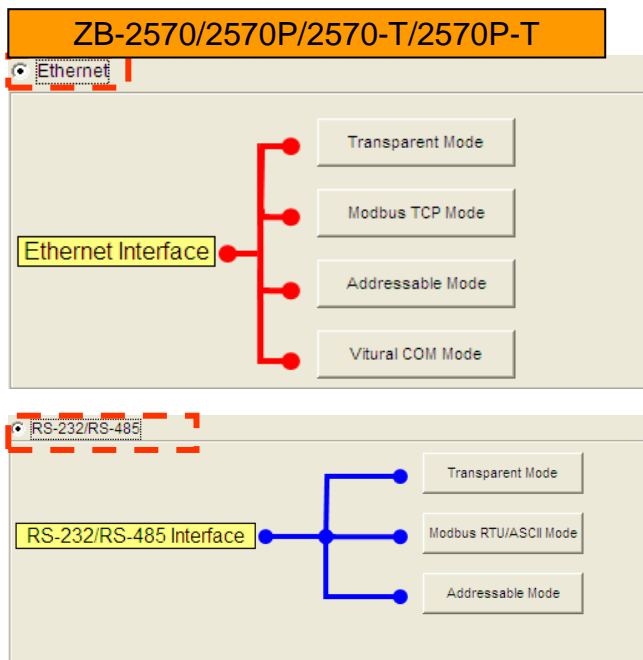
ZB-2570/2570P/2570-T/2570P-T

Ethernet

Ethernet Interface

Transparent Mode

Modbus TCP Mode

Addressable Mode

Vitural COM Mode

RS-232/RS-485

RS-232/RS-485 Interface

Transparent Mode

Modbus RTU/ASCII Mode

Addressable Mode